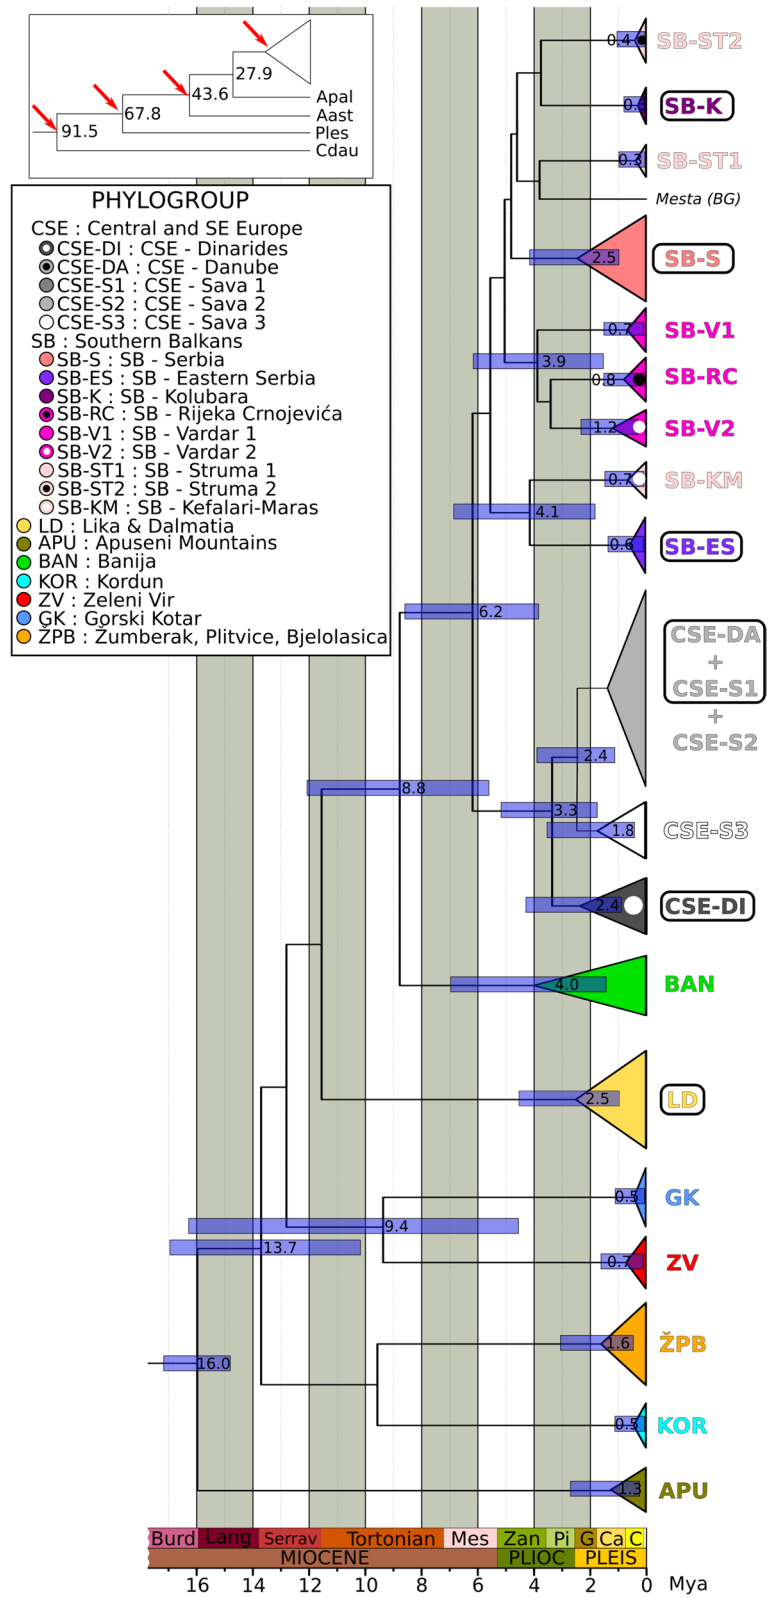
91.5
67.8
43.6
27.9
Apal
Aast
Ples
Cdau

PHYLOGROUP
CSE : Central and SE Europe
CSE-DI : CSE - Dinarides
CSE-DA : CSE - Danube
CSE-S1 : CSE - Sava 1
CSE-S2 : CSE - Sava 2
CSE-S3 : CSE - Sava 3
SB : Southern Balkans
SB-S : SB - Serbia
SB-ES : SB - Eastern Serbia
SB-K : SB - Kolubara
SB-RC : SB - Rijeka Crnojevića
SB-V1 : SB - Vardar 1
SB-V2 : SB - Vardar 2
SB-ST1 : SB - Struma 1
SB-ST2 : SB - Struma 2
SB-KM : SB - Kefalari-Maras
LD : Lika & Dalmatia
APU : Apuseni Mountains
BAN : Banija
KOR : Kordun
ZV : Zeleni Vir
GK : Gorski Kotar
ŽPB : Žumberak, Plitvice, Bjelolasica

0.4 SB-ST2
0.6 SB-K
0.3 SB-ST1
Mesta (BG)
2.5 SB-S
0.7 SB-V1
3.9
0.8 SB-RC
1.2 SB-V2
0.7 SB-KM
4.1
0.6 SB-ES
6.2
CSE-DA + CSE-S1 + CSE-S2
2.4
8.8
3.3
1.8 CSE-S3
2.4 CSE-DI
4.0 BAN
2.5 LD
0.5 GK
9.4
13.7
0.7 ZV
1.6 ŽPB
16.0
0.5 KOR
1.3 APU

Burd Lang Serrav Tortonian Mes Zan Pi G Ca C
MIOCENE PLIOC PLEIS
16 14 12 10 8 6 4 2 0 Mya